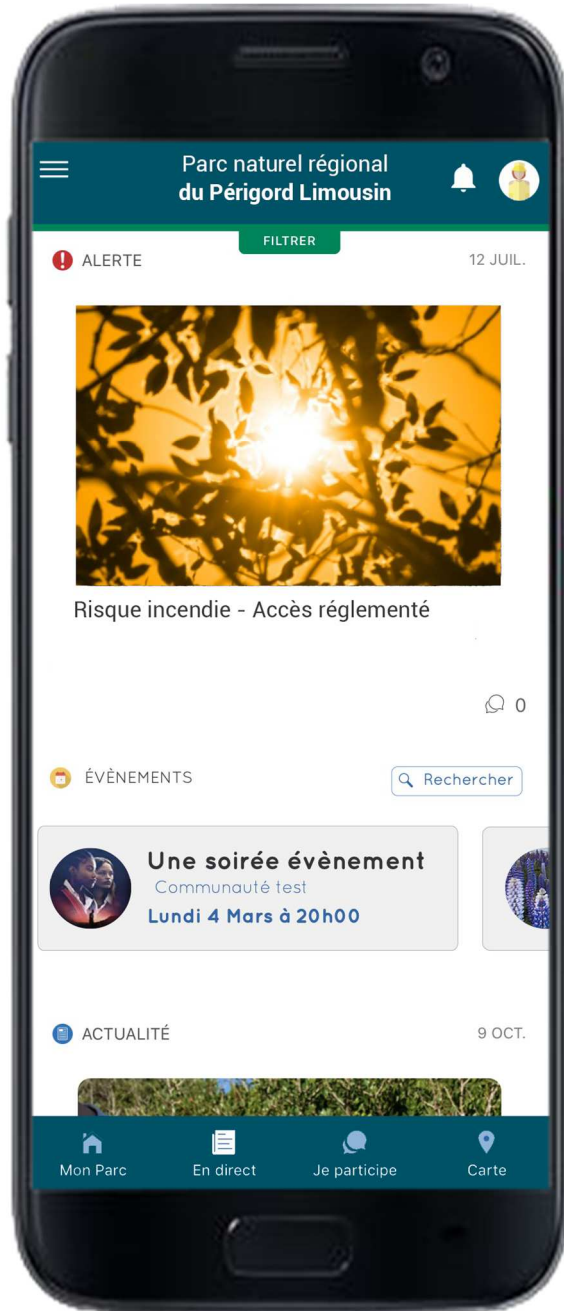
Parc naturel régional
du Périgord Limousin

FILTRER

ALERTE

12 JUIL.

Risque incendie - Accès réglementé

0

ÉVÈNEMENTS

Rechercher

Une soirée évènement
Communauté test
Lundi 4 Mars à 20h00

ACTUALITÉ

9 OCT.

Mon Parc
En direct
Je participe
Carte